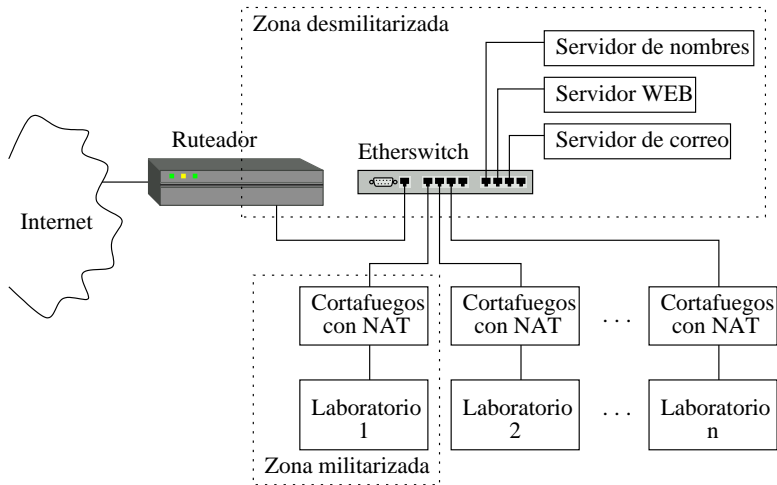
Zona desmilitarizada

Servidor de nombres

Servidor WEB

Servidor de correo

Ruteador

Etherswitch

Internet

Cortafuegos con NAT

Cortafuegos con NAT

. . .

Cortafuegos con NAT

Laboratorio 1

Laboratorio 2

. . .

Laboratorio n

Zona militarizada